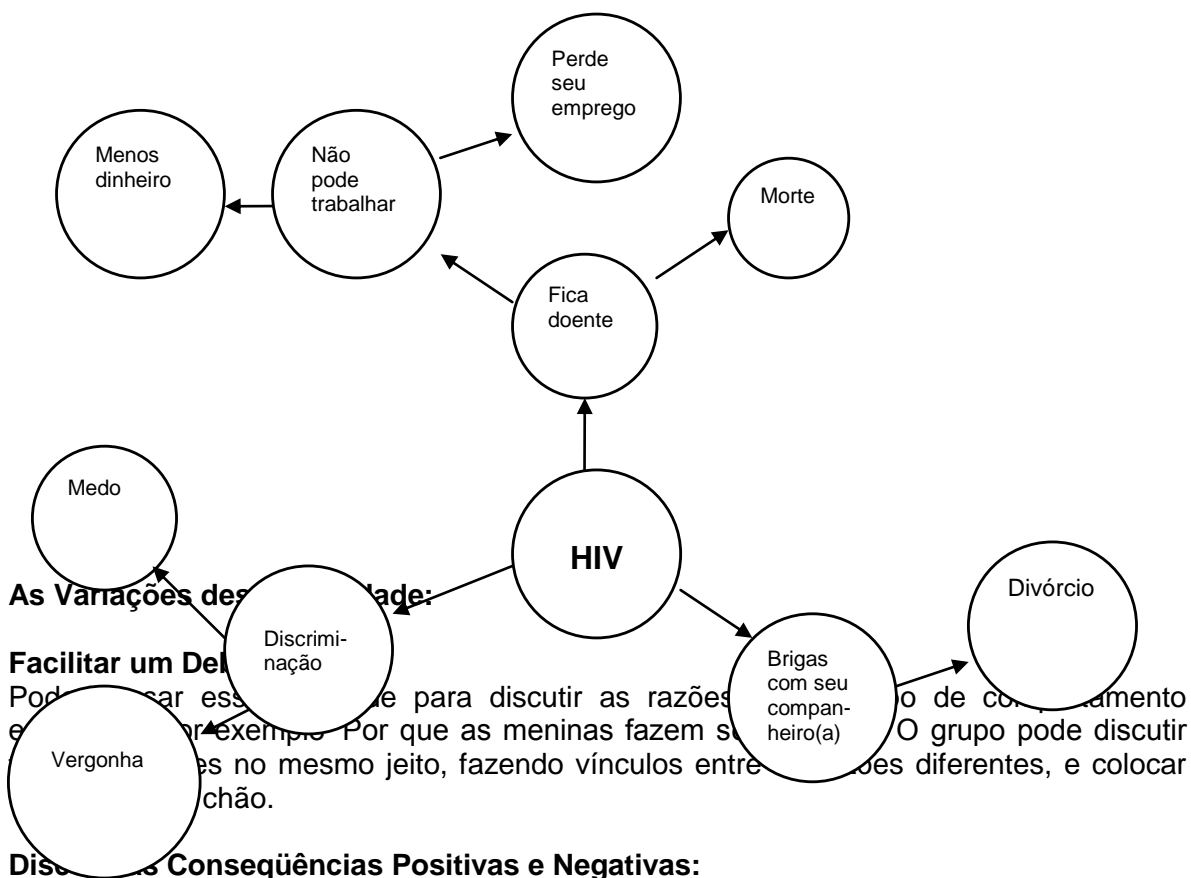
Perde seu emprego

Menos dinheiro

Não pode trabalhar

Morte

Fica doente

Medo

HIV

Divórcio

Discriminação

Brigas com seu companheiro(a)

Vergonha

As Variações des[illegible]dade:

Facilitar um De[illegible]

Po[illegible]ar ess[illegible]e para discutir as razões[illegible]o de co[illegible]amento e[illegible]or exemplo Por que as meninas fazem s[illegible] O grupo pode discutir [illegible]es no mesmo jeito, fazendo vínculos entre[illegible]ões diferentes, e colocar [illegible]chão.

Disc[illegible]s Conseqüências Positivas e Negativas: